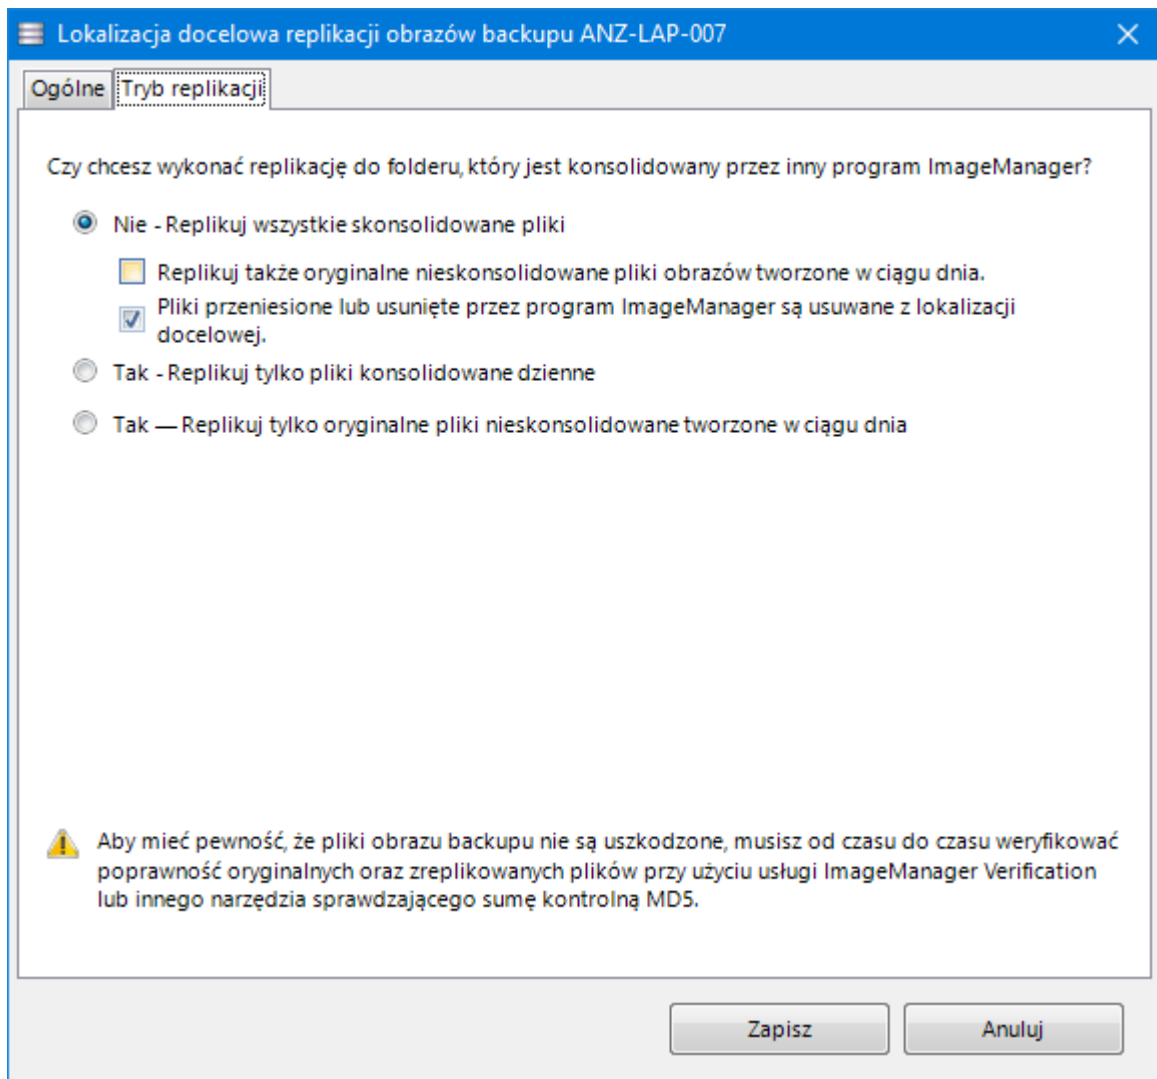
Lokalizacja docelowa replikacji obrazów backupu ANZ-LAP-007

Ogólne | Tryb replikacji

Czy chcesz wykonać replikację do folderu, który jest konsolidowany przez inny program ImageManager?

Nie - Replikuj wszystkie skonsolidowane pliki

Replikuj także oryginalne nieskonsolidowane pliki obrazów tworzone w ciągu dnia.

Pliki przeniesione lub usunięte przez program ImageManager są usuwane z lokalizacji docelowej.

Tak - Replikuj tylko pliki konsolidowane dzienne

Tak — Replikuj tylko oryginalne pliki nieskonsolidowane tworzone w ciągu dnia

Aby mieć pewność, że pliki obrazu backupu nie są uszkodzone, musisz od czasu do czasu weryfikować poprawność oryginalnych oraz zreplikowanych plików przy użyciu usługi ImageManager Verification lub innego narzędzia sprawdzającego sumę kontrolną MD5.

Zapisz

Anuluj